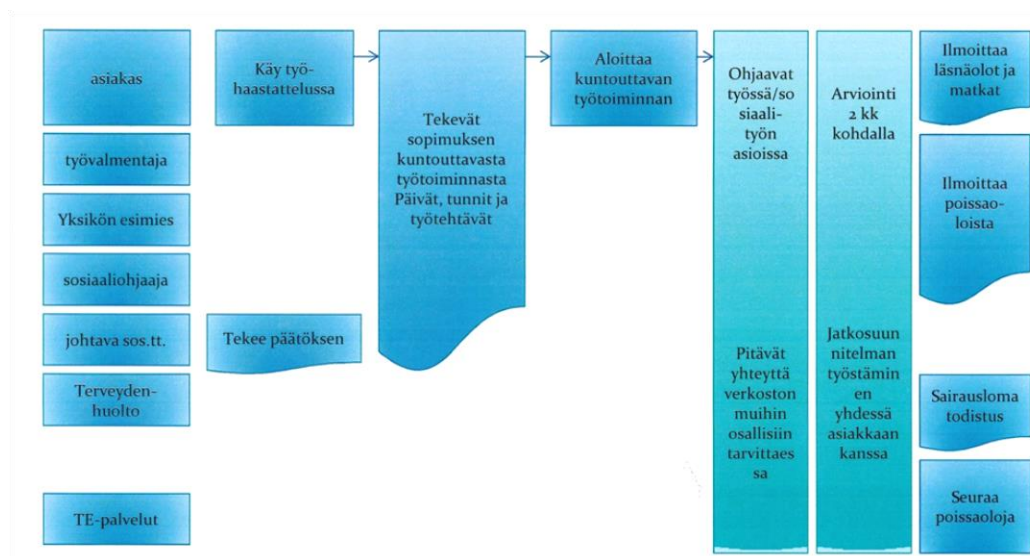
asiakas

työvalmentaja

Yksikön esimies

sosiaaliohjaaja

johtava sos.tt.

Terveydenhuolto

TE-palvelut

Käy työhaastattelussa

Tekee päätöksen

Tekevät sopimuksen kuntouttavasta työtoiminnasta Päivät, tunnit ja työtehtävät

Aloittaa kuntouttavan työtoiminnan

Ohjaavat työssä/sosiaali-työn asioissa

Pitävät yhteyttä verkoston muihin osallisiin tarvittaessa

Arviointi 2 kk kohdalla

Jatkosuunnitelman työstäminen yhdessä asiakkaan kanssa

Ilmoittaa läsnäolot ja matkat

Ilmoittaa poissaoloista

Sairausloma todistus

Seuraa poissaoloja